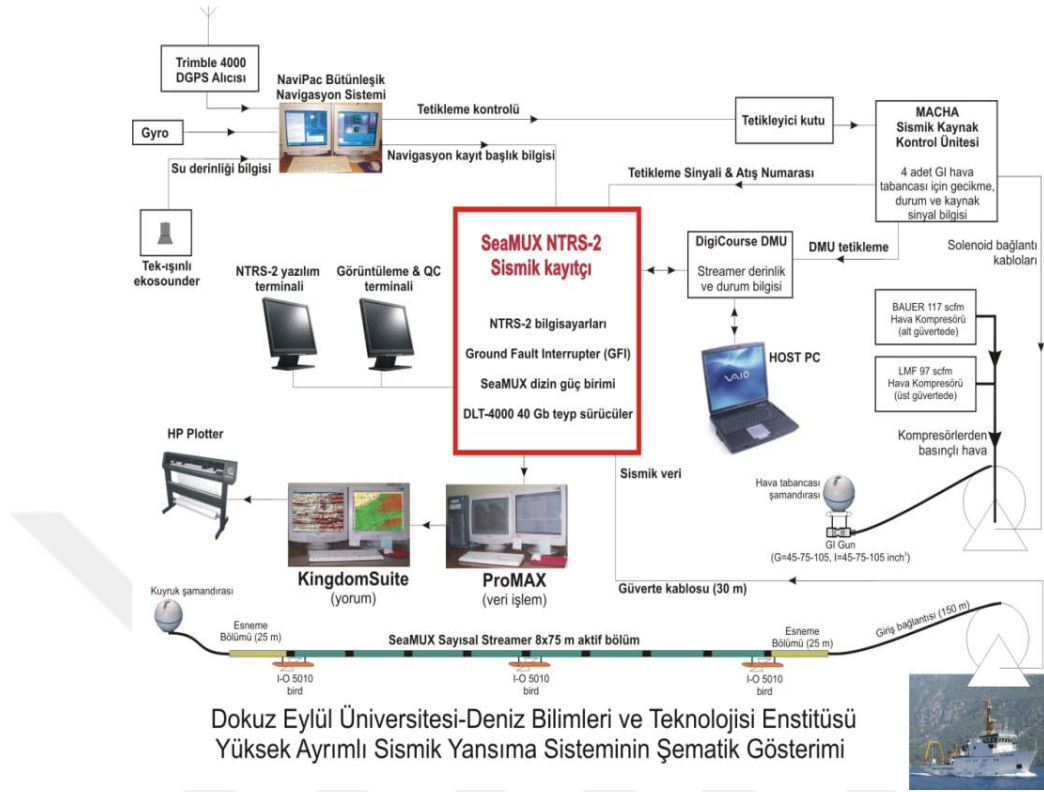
Trimble 4000 DGPS Alıcısı

NaviPac Bütünleşik Navigasyon Sistemi

Gyro

Su derinliği bilgisi

Tek-ışınlı ekosounder

Tetikleme kontrolü

Navigasyon kayıt başlık bilgisi

Tetikleyici kutu

MACHA Sismik Kaynak Kontrol Ünitesi

4 adet GI hava tabancası için gecikme, durum ve kaynak sinyal bilgisi

Tetikleme Sinyali & Atış Numarası

Solenoid bağlantı kabloları

SeaMUX NTRS-2 Sismik kayıtçı

NTRS-2 bilgisayarları

Ground Fault Interrupter (GFI)

SeaMUX dizin güç birimi

DLT-4000 40 Gb teyp sürücüler

DigiCourse DMU

Streamer derinlik ve durum bilgisi

DMU tetikleme

NTRS-2 yazılım terminali

Görüntüleme & QC terminali

HOST PC

BAUER 117 scfm Hava Kompresörü (alt güvertede)

LMF 97 scfm Hava Kompresörü (üst güvertede)

Kompresörlerden basınçlı hava

HP Plotter

Sismik veri

Hava tabancası şamandırası

GI Gun (G=45-75-105, I=45-75-105 inch$^3$)

KingdomSuite (yorum)

ProMAX (veri işlem)

Güverte kablosu (30 m)

Kuyruk şamandırası

Esneme Bölümü (25 m)

SeaMUX Sayısal Streamer 8x75 m aktif bölüm

Esneme Bölümü (25 m)

Giriş bağlantısı (150 m)

I-O 5010 bird

I-O 5010 bird

I-O 5010 bird

Dokuz Eylül Üniversitesi-Deniz Bilimleri ve Teknolojisi Enstitüsü
Yüksek Ayrımlı Sismik Yansıma Sisteminin Şematik Gösterimi